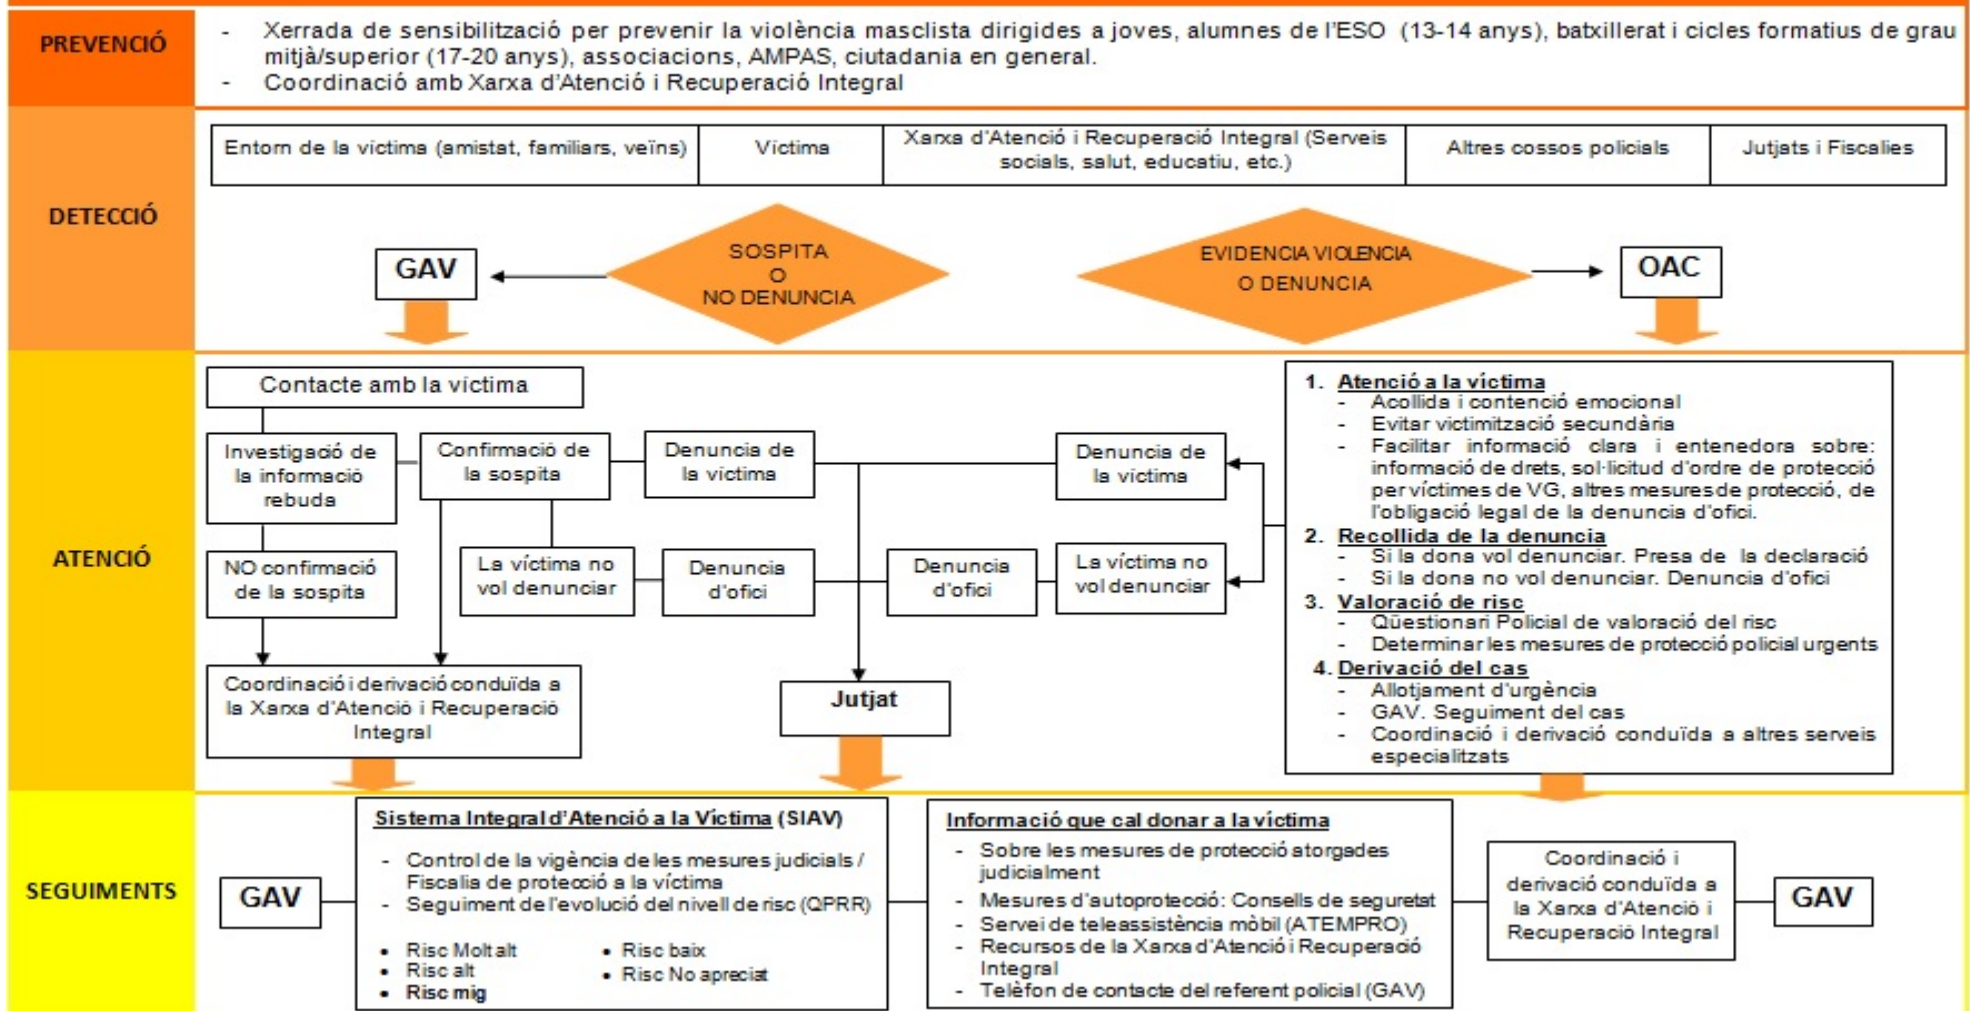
PREVENCIÓ

- Xerrada de sensibilització per prevenir la violència masclista dirigides a joves, alumnes de l'ESO (13-14 anys), batxillerat i cicles formatius de grau mitjà/superior (17-20 anys), associacions, AMPAS, ciutadania en general.
- Coordinació amb Xarxa d'Atenció i Recuperació Integral

DETECCIÓ

| Entorn de la víctima (amistat, familiars, veïns) | Víctima | Xarxa d'Atenció i Recuperació Integral (Serveis socials, salut, educatiu, etc.) | Altres cossos policials | Jutjats i Fiscalies |
|---|---|---|---|---|

GAV

SOSPITA O NO DENUNCIA

EVIDENCIA VIOLENCIA O DENUNCIA

OAC

ATENCIÓ

Contacte amb la víctima

Investigació de la informació rebuda

Confirmació de la sospita

Denuncia de la víctima

Denuncia de la víctima

NO confirmació de la sospita

La víctima no vol denunciar

Denuncia d'ofici

Denuncia d'ofici

La víctima no vol denunciar

Coordinació i derivació conduïda a la Xarxa d'Atenció i Recuperació Integral

Jutjat

1. Atenció a la víctima
- Acollida i contenció emocional
- Evitar victimització secundària
- Facilitar informació clara i entenedora sobre: informació de drets, sol·licitud d'ordre de protecció per víctimes de VG, altres mesures de protecció, de l'obligació legal de la denuncia d'ofici.
2. Recollida de la denuncia
- Si la dona vol denunciar. Presa de la declaració
- Si la dona no vol denunciar. Denuncia d'ofici
3. Valoració de risc
- Qüestionari Policial de valoració del risc
- Determinar les mesures de protecció policial urgents
4. Derivació del cas
- Allotjament d'urgència
- GAV. Seguiment del cas
- Coordinació i derivació conduïda a altres serveis especialitzats

SEGUIMENTS

GAV

Sistema Integral d'Atenció a la Víctima (SIAV)
- Control de la vigència de les mesures judicials / Fiscalia de protecció a la víctima
- Seguiment de l'evolució del nivell de risc (QPRR)
• Risc Molt alt
• Risc alt
• Risc mig
• Risc baix
• Risc No apreciat

Informació que cal donar a la víctima
- Sobre les mesures de protecció atorgades judicialment
- Mesures d'autoprotecció: Consells de seguretat
- Servei de teleassistència mòbil (ATEMPRO)
- Recursos de la Xarxa d'Atenció i Recuperació Integral
- Telèfon de contacte del referent policial (GAV)

Coordinació i derivació conduïda a la Xarxa d'Atenció i Recuperació Integral

GAV